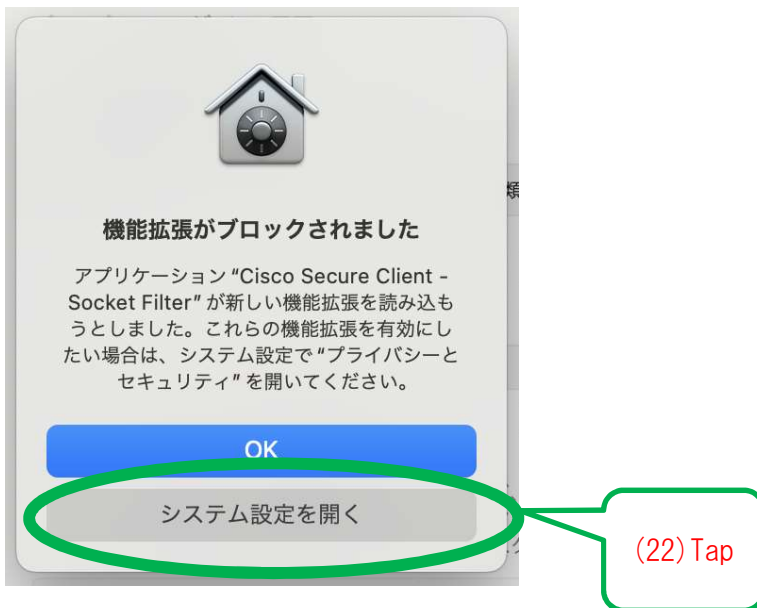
機能拡張がブロックされました

アプリケーション "Cisco Secure Client - Socket Filter" が新しい機能拡張を読み込もうとしました。これらの機能拡張を有効にしたい場合は、システム設定で "プライバシーとセキュリティ" を開いてください。

OK

システム設定を開く

(22) Tap